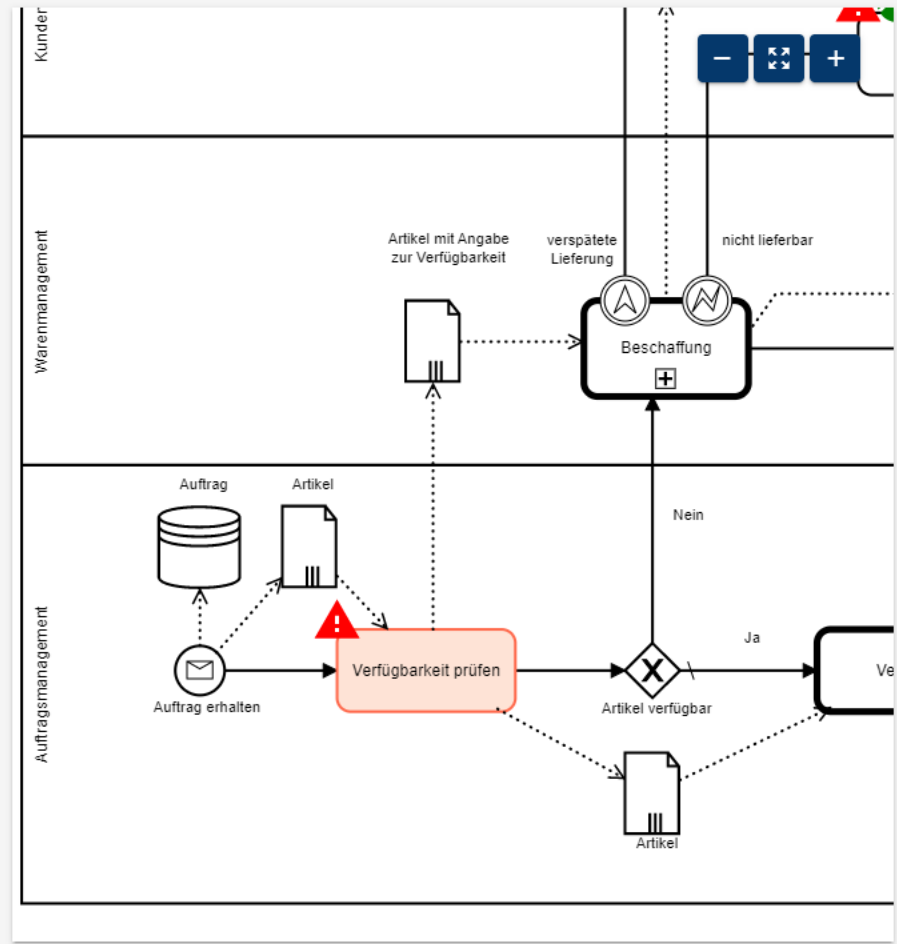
Kunde

−
+

Warenmanagement

Artikel mit Angabe zur Verfügbarkeit

verspätete Lieferung

nicht lieferbar

Beschaffung

Auftragsmanagement

Auftrag

Artikel

Nein

Ja

Auftrag erhalten

Verfügbarkeit prüfen

Artikel verfügbar

Ve

Artikel